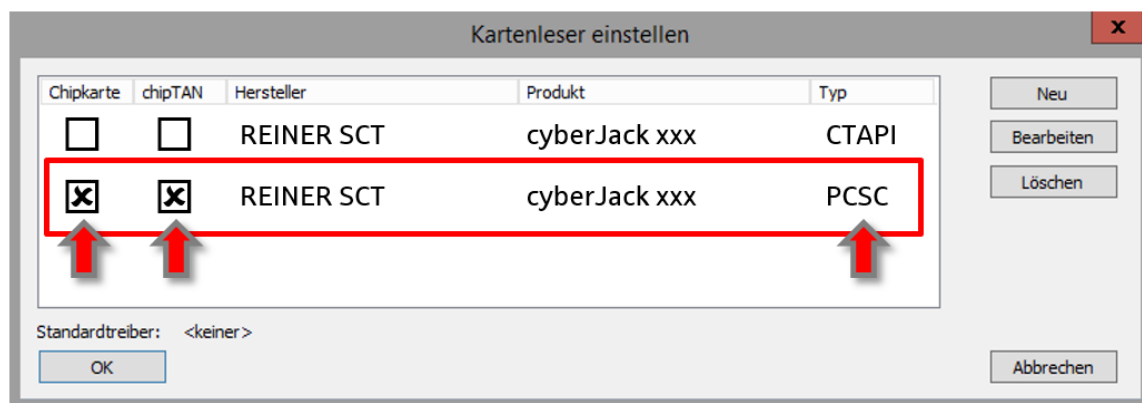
Kartenleser einstellen

| Chipkarte | chipTAN | Hersteller | Produkt | Typ |
|---|---|---|---|---|
| ☐ | ☐ | REINER SCT | cyberJack xxx | CTAPI |
| ☒ | ☒ | REINER SCT | cyberJack xxx | PCSC |

Neu
Bearbeiten
Löschen

Standardtreiber: <keiner>

OK
Abbrechen